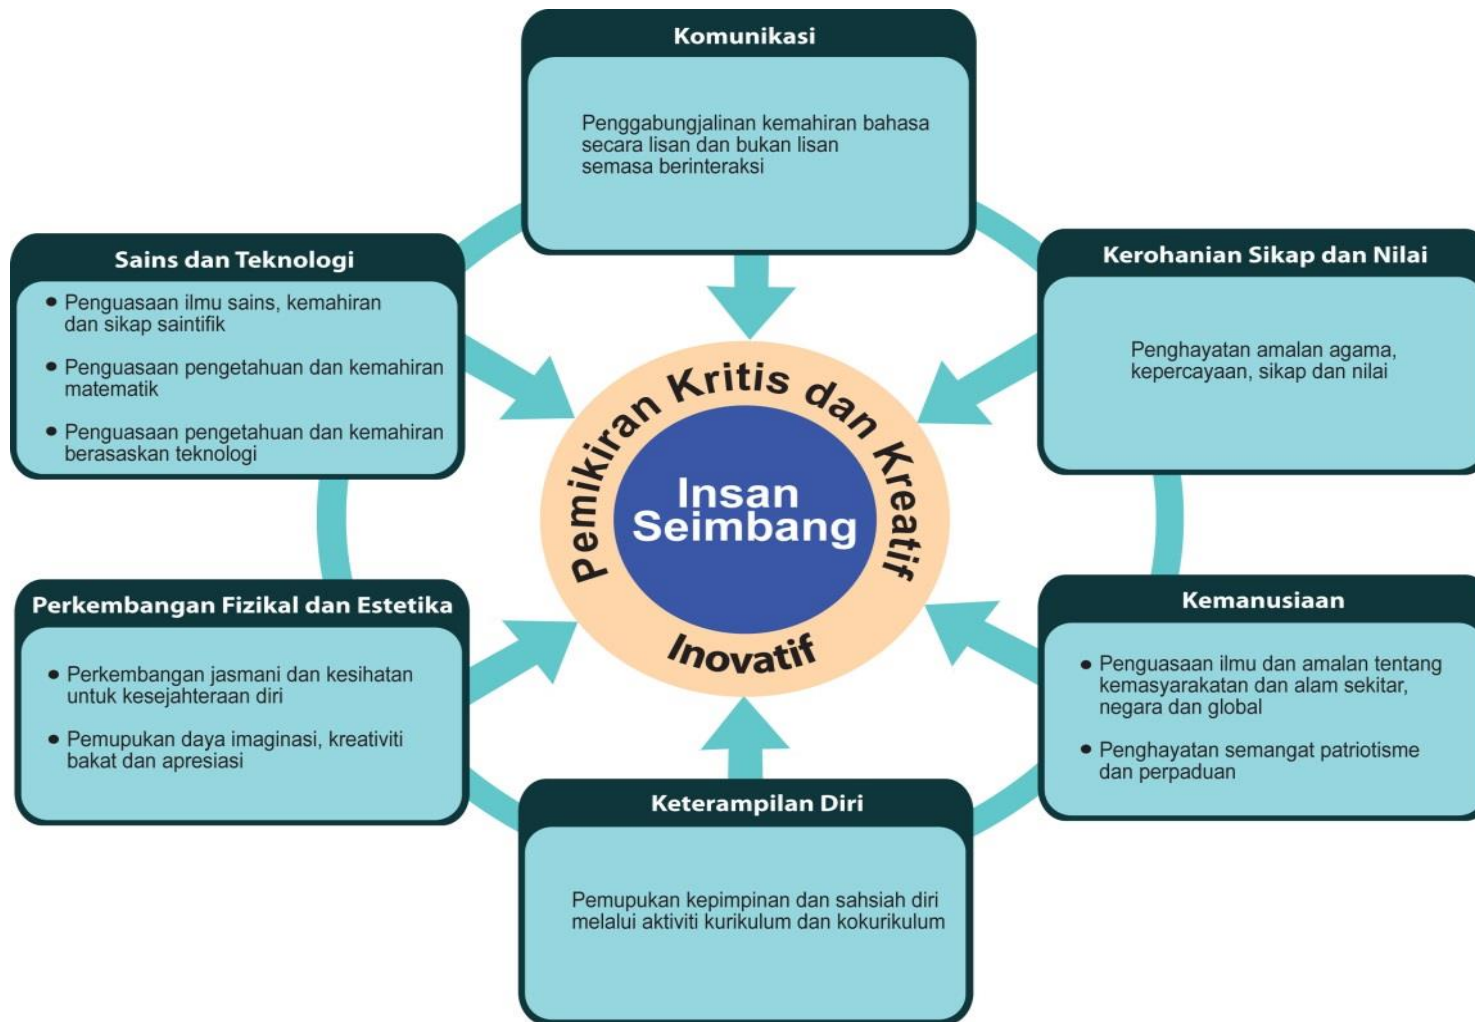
Komunikasi

Penggabungjalinan kemahiran bahasa secara lisan dan bukan lisan semasa berinteraksi

Sains dan Teknologi

• Penguasaan ilmu sains, kemahiran dan sikap saintifik

• Penguasaan pengetahuan dan kemahiran matematik

• Penguasaan pengetahuan dan kemahiran berasaskan teknologi

Kerohanian Sikap dan Nilai

Penghayatan amalan agama, kepercayaan, sikap dan nilai

Pemikiran Kritis dan Kreatif

Insan Seimbang

Inovatif

Perkembangan Fizikal dan Estetika

• Perkembangan jasmani dan kesihatan untuk kesejahteraan diri

• Pemupukan daya imaginasi, kreativiti bakat dan apresiasi

Kemanusiaan

• Penguasaan ilmu dan amalan tentang kemasyarakatan dan alam sekitar, negara dan global

• Penghayatan semangat patriotisme dan perpaduan

Keterampilan Diri

Pemupukan kepimpinan dan sahsiah diri melalui aktiviti kurikulum dan kokurikulum